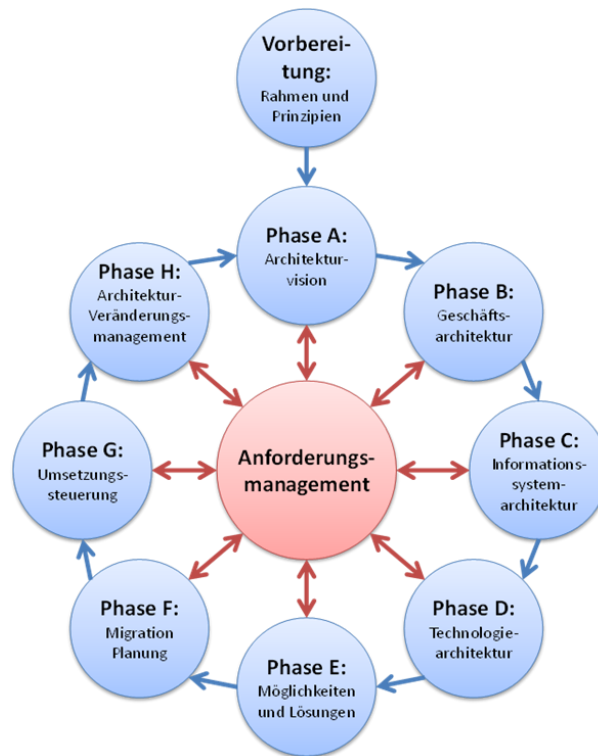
Vorbereitung: Rahmen und Prinzipien

Phase A: Architekturvision

Phase B: Geschäftsarchitektur

Phase C: Informationssystemarchitektur

Phase D: Technologiearchitektur

Phase E: Möglichkeiten und Lösungen

Phase F: Migration Planung

Phase G: Umsetzungssteuerung

Phase H: Architektur-Veränderungsmanagement

Anforderungsmanagement